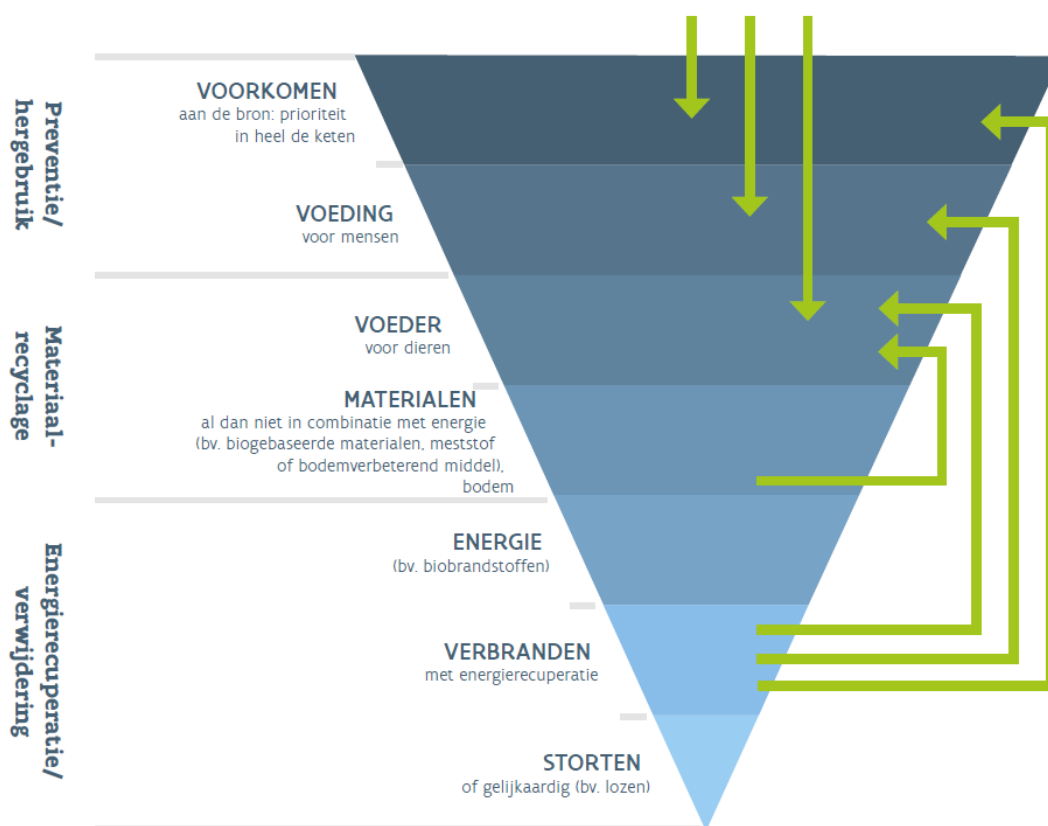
Preventie/
hergebruik

Materiaal-
recyclage

Energierecuperatie/
verwijdering

VOORKOMEN
aan de bron: prioriteit in heel de keten

VOEDING
voor mensen

VOEDER
voor dieren

MATERIALEN
al dan niet in combinatie met energie (bv. biogebaseerde materialen, meststof of bodemverbeterend middel), bodem

ENERGIE
(bv. biobrandstoffen)

VERBRANDEN
met energierecuperatie

STORTEN
of gelijkaardig (bv. lozen)